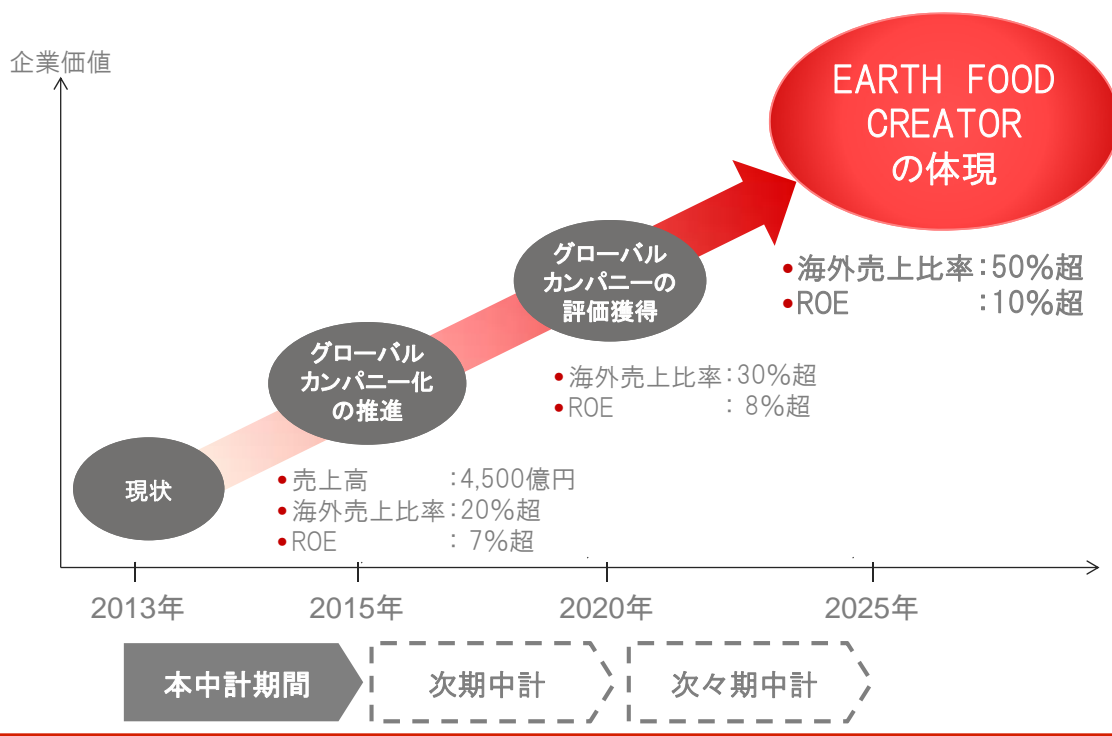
企業価値

EARTH FOOD CREATOR の体現

•海外売上比率：50%超
•ROE　　　　：10%超

グローバル カンパニーの 評価獲得

•海外売上比率：30%超
•ROE　　　　： 8%超

グローバル カンパニー化 の推進

現状

•売上高　　　：4,500億円
•海外売上比率：20%超
•ROE　　　　： 7%超

2013年　2015年　2020年　2025年

本中計期間　次期中計　次々期中計